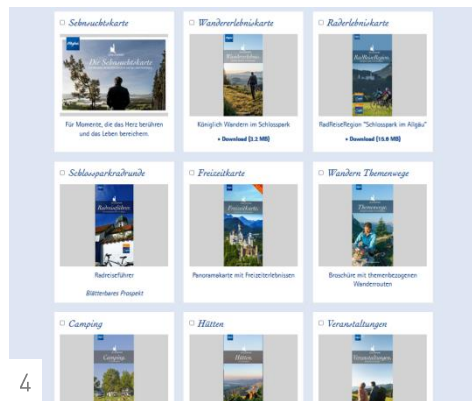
Sehnsuchtskarte

Die Sehnsuchtskarte

Für Momente, die das Herz berühren und das Leben bereichern.

Wandererlebniskarte

Wandererlebnis

Königlich Wandern im Schlosspark

» Download (3.2 MB)

Radlerlebniskarte

Radlerlebnis

Radfreizeitregion "Schlosspark im Allgäu"

» Download (15.8 MB)

Schlossparkradrunde

Radreiseführer

Radreiseführer

Blätterbares Prospekt

Freizeitkarte

Freizeitkarte

Panoramakarte mit Freizeiterlebnissen

Wandern Themenwege

Broschüre mit themenbezogenen Wanderrouten

Camping

Camping

Hütten

Hütten

Veranstaltungen

Veranstaltungen

4